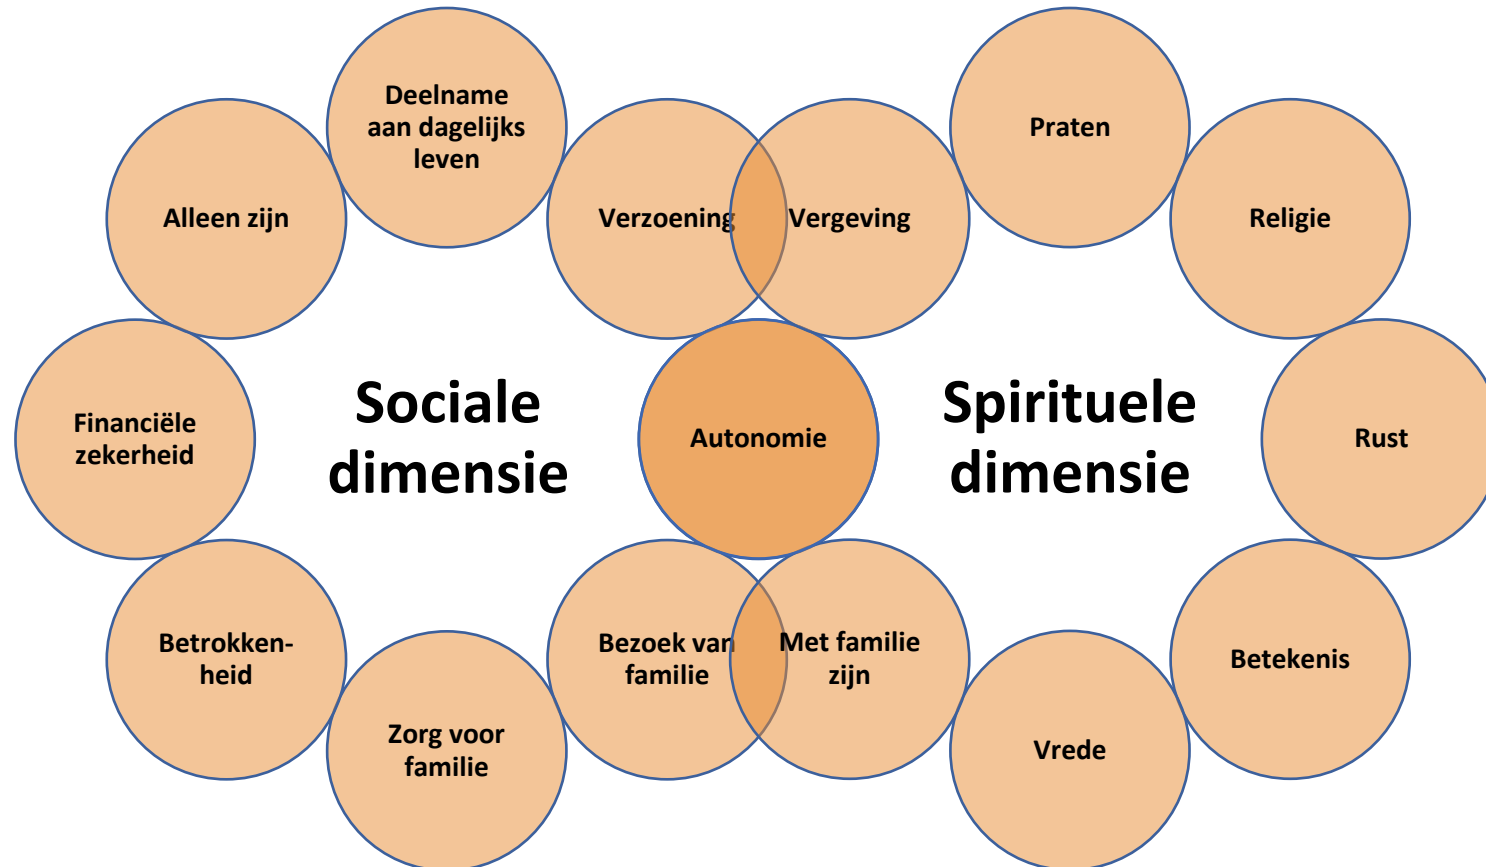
Deelname aan dagelijks leven

Alleen zijn

Verzoening

Vergeving

Praten

Religie

Financiële zekerheid

Sociale dimensie

Autonomie

Spirituele dimensie

Rust

Betrokkenheid

Zorg voor familie

Bezoek van familie

Met familie zijn

Vrede

Betekenis